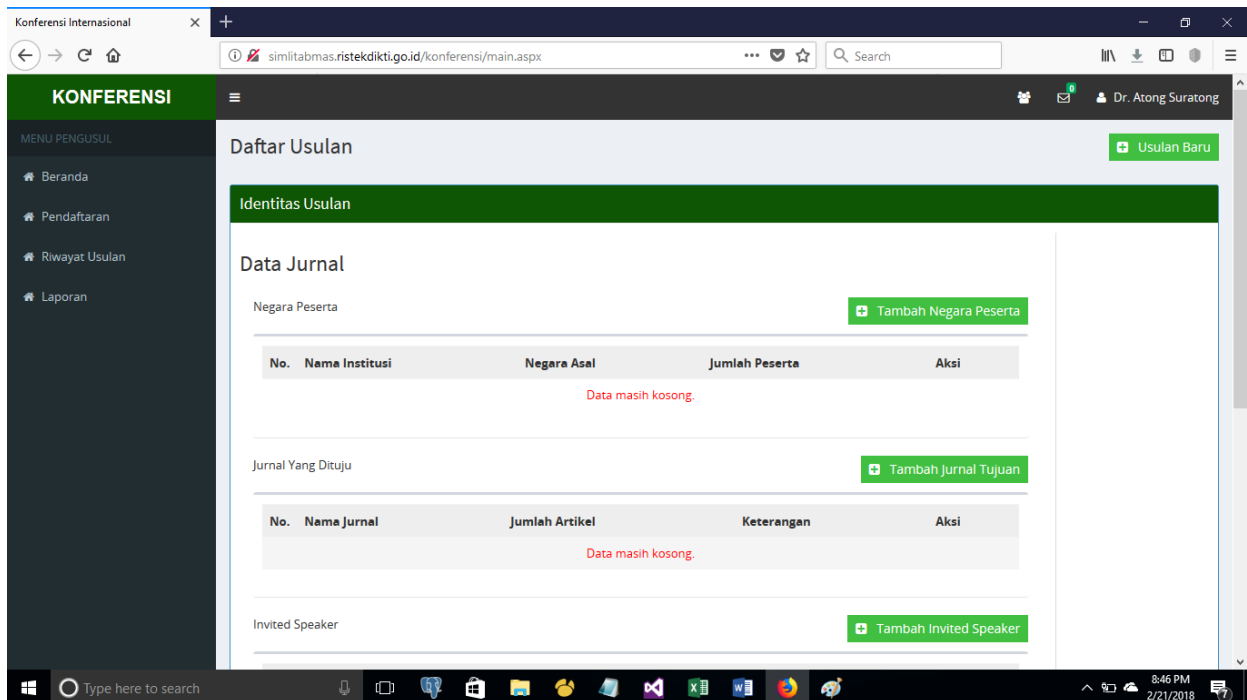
Konferensi Internasional ×
+

simlitabmas.ristekdikti.go.id/konferensi/main.aspx
Search

KONFERENSI
0
Dr. Atong Suratong

MENU PENGUSUL
Beranda
Pendaftaran
Riwayat Usulan
Laporan

Daftar Usulan
Usulan Baru

Identitas Usulan

Data Jurnal

Negara Peserta
Tambah Negara Peserta

| No. | Nama Institusi | Negara Asal | Jumlah Peserta | Aksi |
|---|---|---|---|---|
| Data masih kosong. | | | | |

Jurnal Yang Dituju
Tambah Jurnal Tujuan

| No. | Nama Jurnal | Jumlah Artikel | Keterangan | Aksi |
|---|---|---|---|---|
| Data masih kosong. | | | | |

Invited Speaker
Tambah Invited Speaker

Type here to search
8:46 PM
2/21/2018